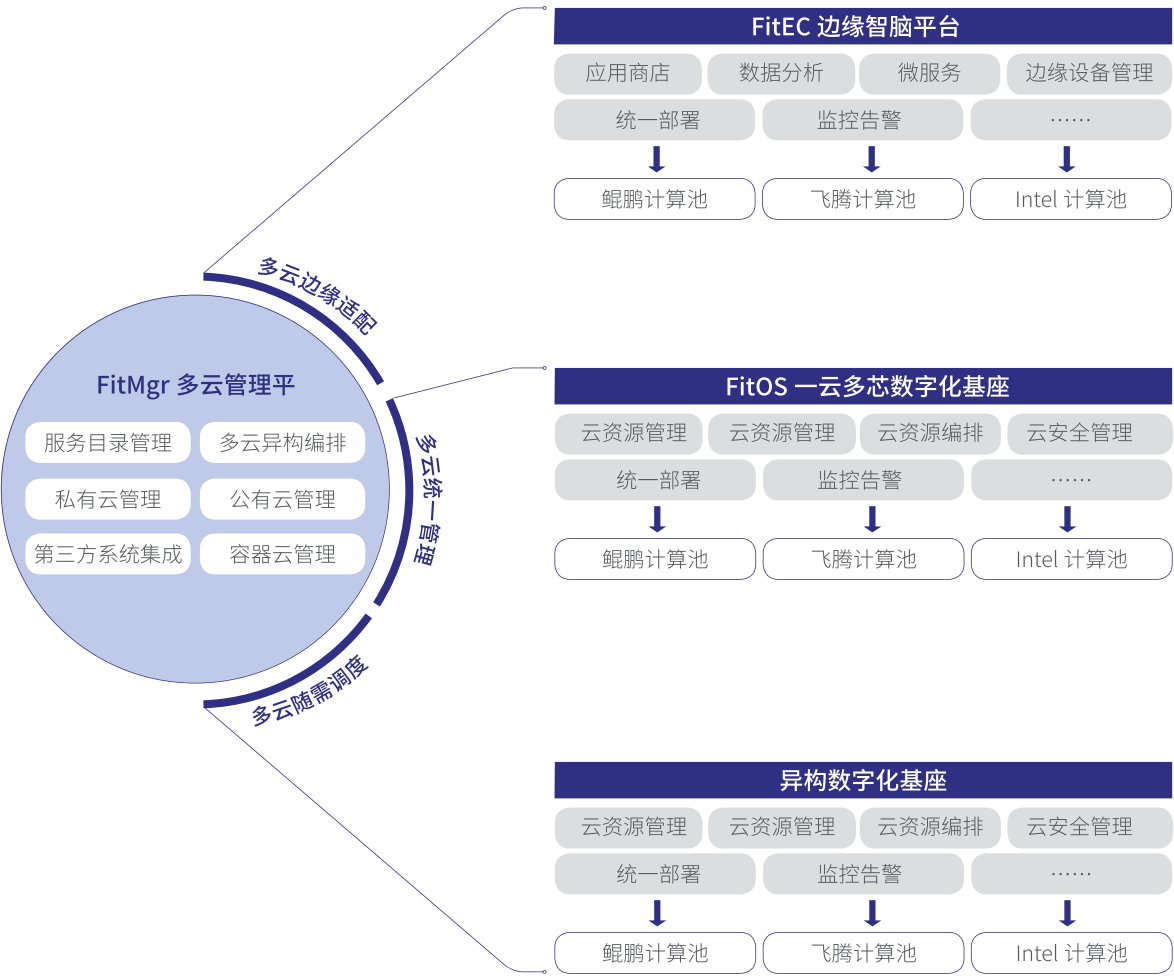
FitMgr 多云管理平

| 服务目录管理 | 多云异构编排 |
|---|---|
| 私有云管理 | 公有云管理 |
| 第三方系统集成 | 容器云管理 |

多云边缘适配

多云统一管理

多云随需调度

FitEC 边缘智脑平台

| 应用商店 | 数据分析 | 微服务 | 边缘设备管理 |
|---|---|---|---|

| 统一部署 | 监控告警 | …… |
|---|---|---|
| 鲲鹏计算池 | 飞腾计算池 | Intel 计算池 |

FitOS 一云多芯数字化基座

| 云资源管理 | 云资源管理 | 云资源编排 | 云安全管理 |
|---|---|---|---|

| 统一部署 | 监控告警 | …… |
|---|---|---|
| 鲲鹏计算池 | 飞腾计算池 | Intel 计算池 |

异构数字化基座

| 云资源管理 | 云资源管理 | 云资源编排 | 云安全管理 |
|---|---|---|---|

| 统一部署 | 监控告警 | …… |
|---|---|---|
| 鲲鹏计算池 | 飞腾计算池 | Intel 计算池 |